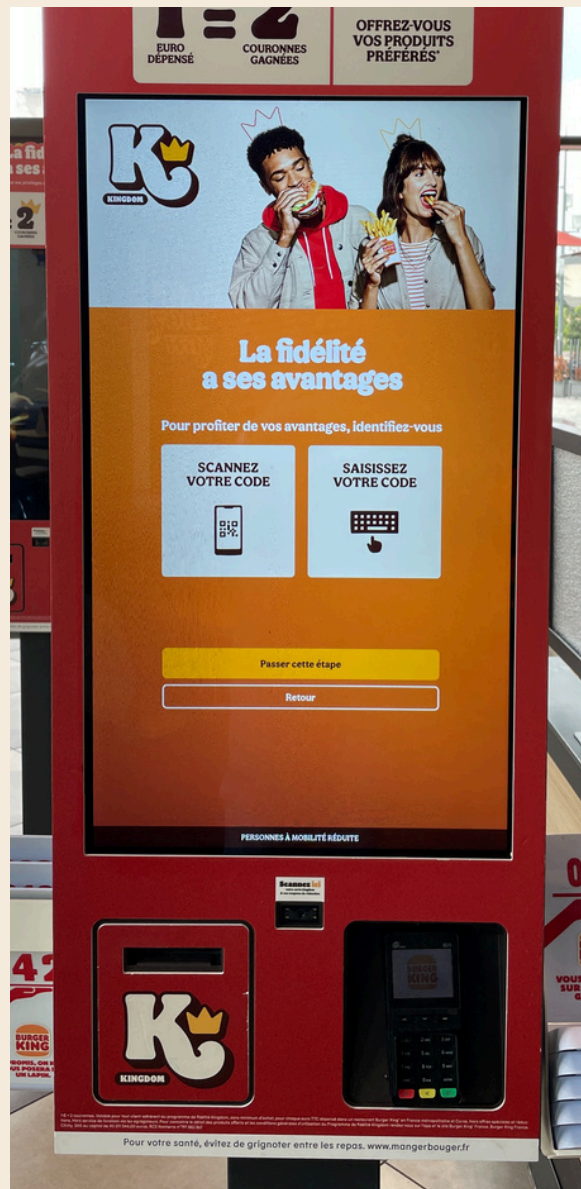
1 = 2
EURO DÉPENSÉ
COURONNES GAGNÉES
OFFREZ-VOUS VOS PRODUITS PRÉFÉRÉS*

K
KINGDOM

La fidélité a ses avantages

Pour profiter de vos avantages, identifiez-vous

SCANNEZ VOTRE CODE

SAISISSEZ VOTRE CODE

Passer cette étape

Retour

PERSONNES À MOBILITÉ RÉDUITE

Scannez ici

K
KINGDOM

BURGER KING

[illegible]

Pour votre santé, évitez de grignoter entre les repas. www.mangerbouger.fr